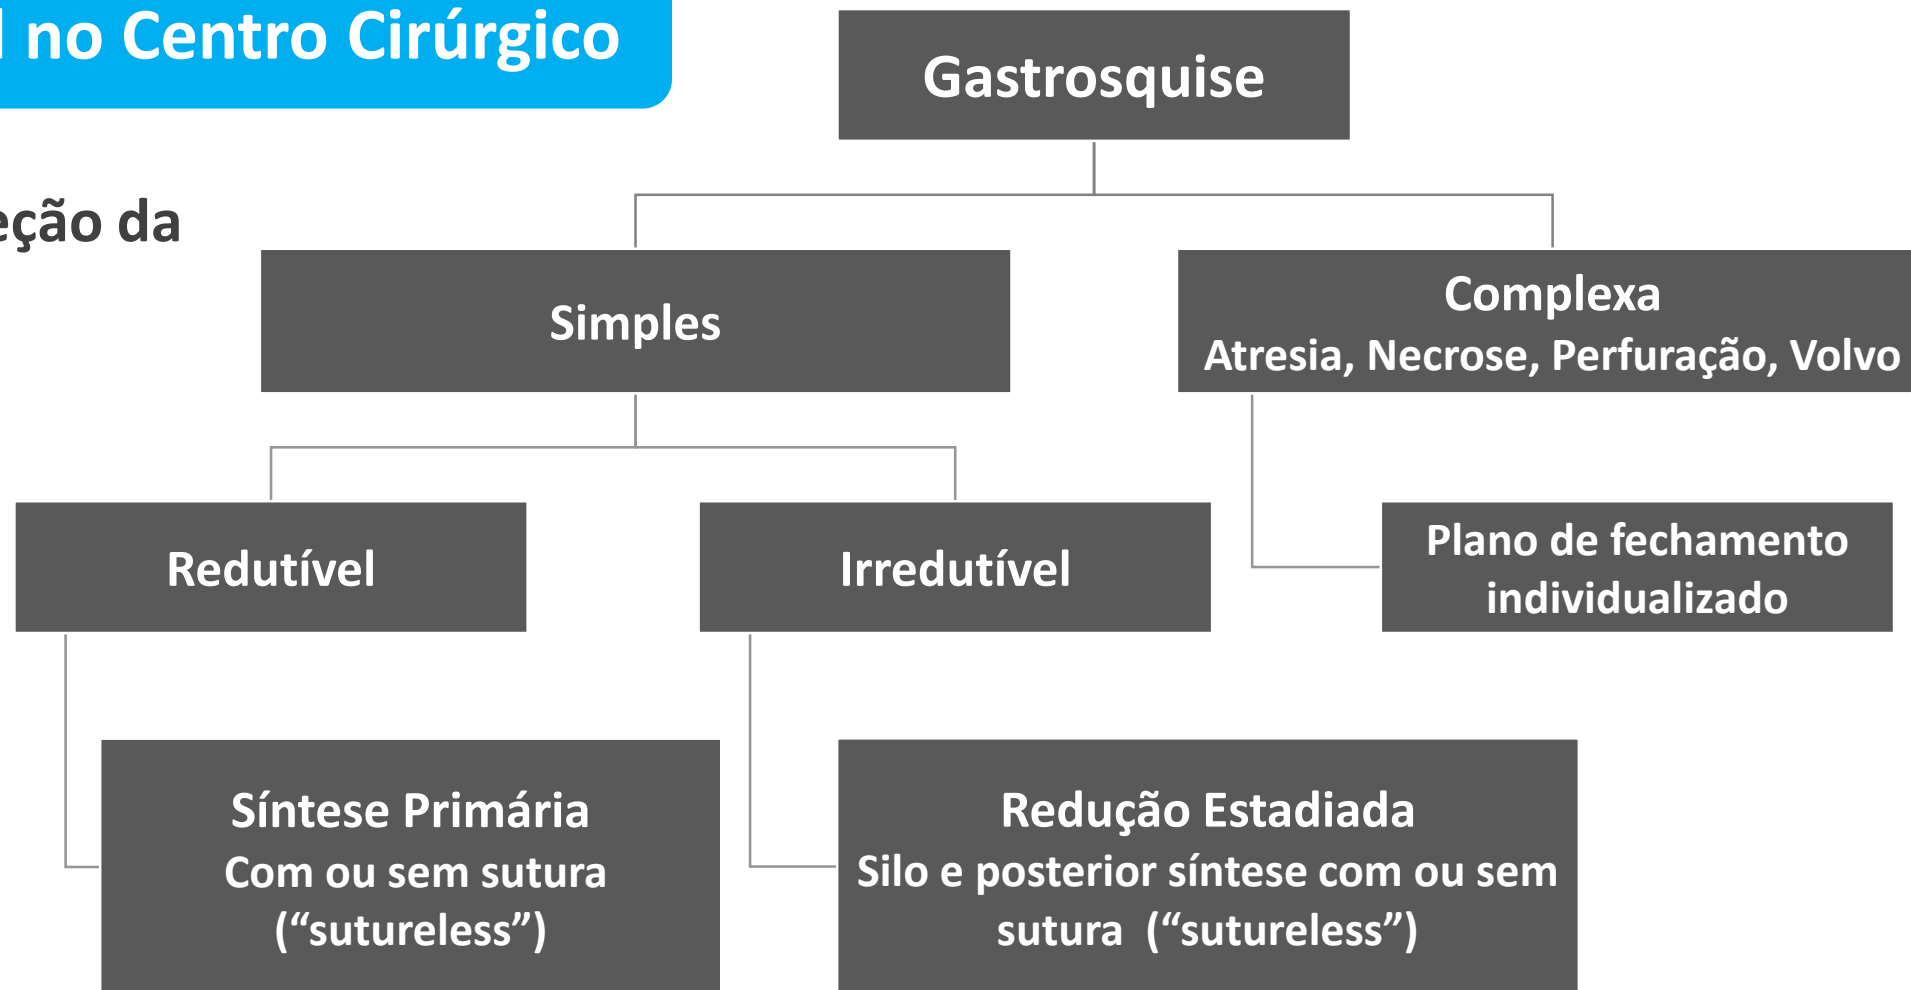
l no Centro Cirúrgico

eção da

Gastrosquise

Simples

Complexa
Atresia, Necrose, Perfuração, Volvo

Redutível

Irredutível

Plano de fechamento individualizado

Síntese Primária
Com ou sem sutura
(“sutureless”)

Redução Estadiada
Silo e posterior síntese com ou sem sutura (“sutureless”)